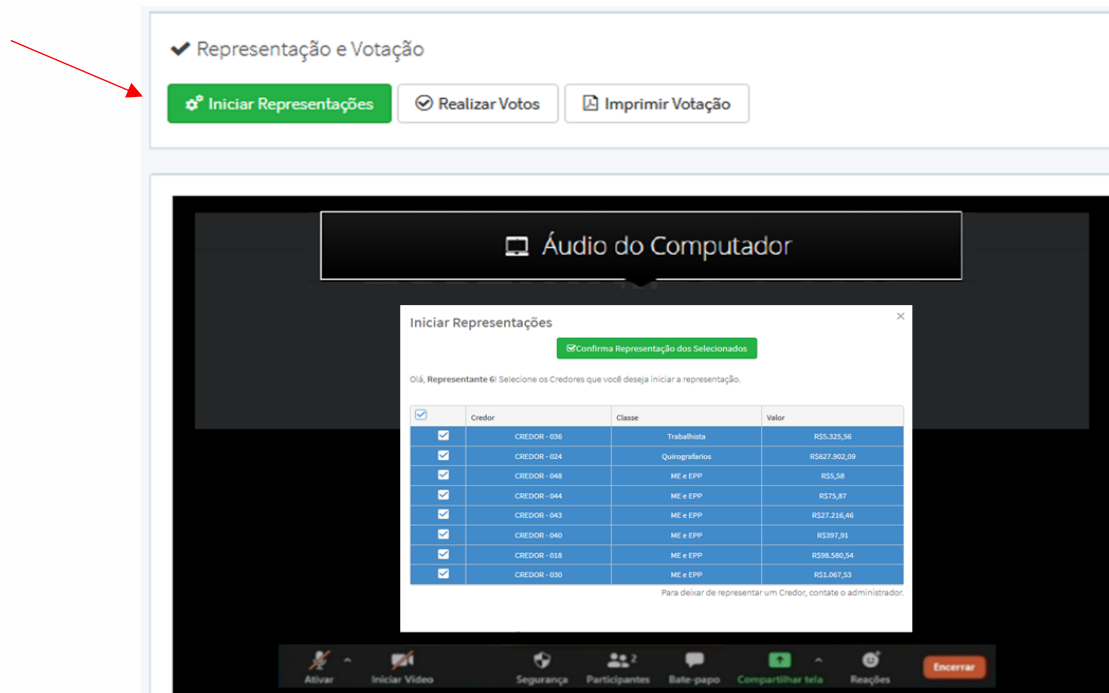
✔ Representação e Votação

Iniciar Representações | Realizar Votos | Imprimir Votação

Áudio do Computador

Iniciar Representações

×

Confirma Representação dos Selecionados

Olá, **Representante 6**! Selecione os Credores que você deseja iniciar a representação.

| ☑ | Credor | Classe | Valor |
|---|---|---|---|
| ☑ | CREDOR - 036 | Trabalhista | R$5.325,56 |
| ☑ | CREDOR - 024 | Quirografarios | R$627.902,09 |
| ☑ | CREDOR - 048 | ME e EPP | R$5,58 |
| ☑ | CREDOR - 044 | ME e EPP | R$75,87 |
| ☑ | CREDOR - 043 | ME e EPP | R$27.216,46 |
| ☑ | CREDOR - 040 | ME e EPP | R$397,91 |
| ☑ | CREDOR - 018 | ME e EPP | R$98.580,54 |
| ☑ | CREDOR - 030 | ME e EPP | R$1.067,53 |

Para deixar de representar um Credor, contate o administrador.

Ativar | Iniciar Vídeo | Segurança | Participantes 2 | Bate-papo | Compartilhar tela | Reações | Encerrar